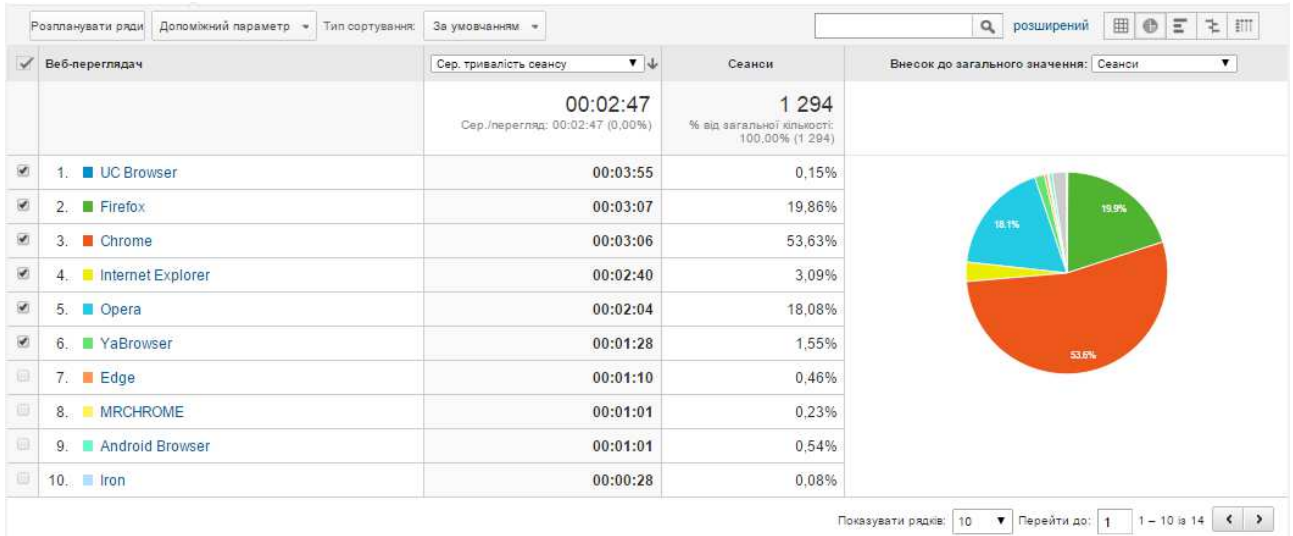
Розпланувати ряди | Допоміжний параметр ▾ | Тип сортування: | За умовчанням ▾ | розширений

| Веб-переглядач | Сер. тривалість сеансу | Сеанси | Внесок до загального значення: Сеанси |
|---|---|---|---|
| | 00:02:47 Сер./перегляд: 00:02:47 (0,00%) | 1 294 % від загальної кількості: 100,00% (1 294) | |
| 1. UC Browser | 00:03:55 | 0,15% | |
| 2. Firefox | 00:03:07 | 19,86% | |
| 3. Chrome | 00:03:06 | 53,63% | |
| 4. Internet Explorer | 00:02:40 | 3,09% | |
| 5. Opera | 00:02:04 | 18,08% | |
| 6. YaBrowser | 00:01:28 | 1,55% | |
| 7. Edge | 00:01:10 | 0,46% | |
| 8. MRCHROME | 00:01:01 | 0,23% | |
| 9. Android Browser | 00:01:01 | 0,54% | |
| 10. Iron | 00:00:28 | 0,08% | |

19.9%
18.1%
53.6%

Показувати рядків: 10 ▾ Перейти до: 1 1 – 10 із 14